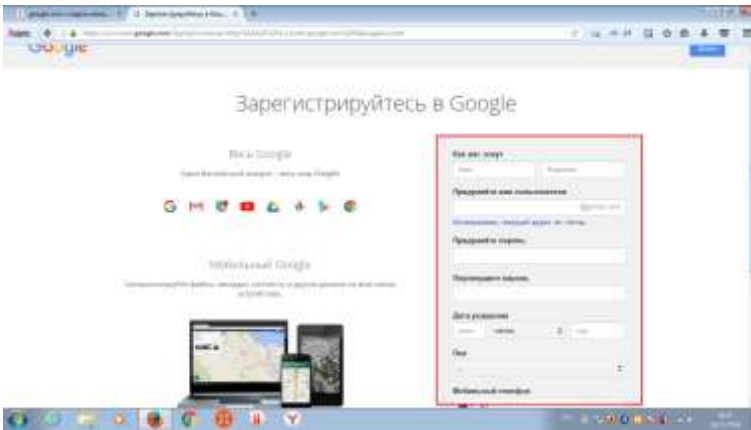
Google

Зарегистрируйтесь в Google

Весь Google

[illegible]

Мобильный Google

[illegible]

Как вас зовут

Имя

Фамилия

Придумайте имя пользователя

@gmail.com

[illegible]

Придумайте пароль

Подтвердите пароль

Дата рождения

День

Месяц

Год

Пол

Мобильный телефон